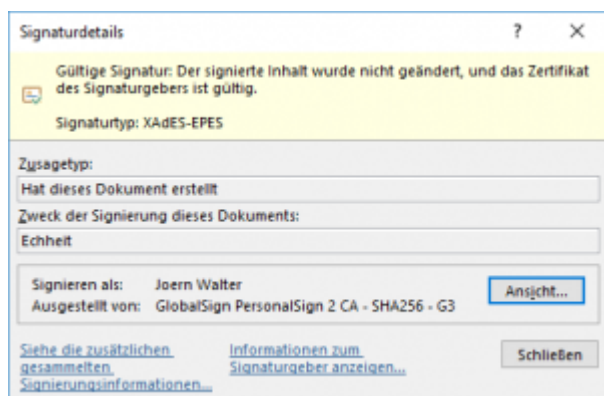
Signaturdetails

?

×

Gültige Signatur: Der signierte Inhalt wurde nicht geändert, und das Zertifikat des Signaturgebers ist gültig.

Signaturtyp: XAdES-EPES

Zusagetyp:

Hat dieses Dokument erstellt

Zweck der Signierung dieses Dokuments:

Echtheit

Signieren als: Joern Walter

Ausgestellt von: GlobalSign PersonalSign 2 CA - SHA256 - G3

Ansicht...

Siehe die zusätzlichen gesammelten Signierungsinformationen...

Informationen zum Signaturgeber anzeigen...

Schließen